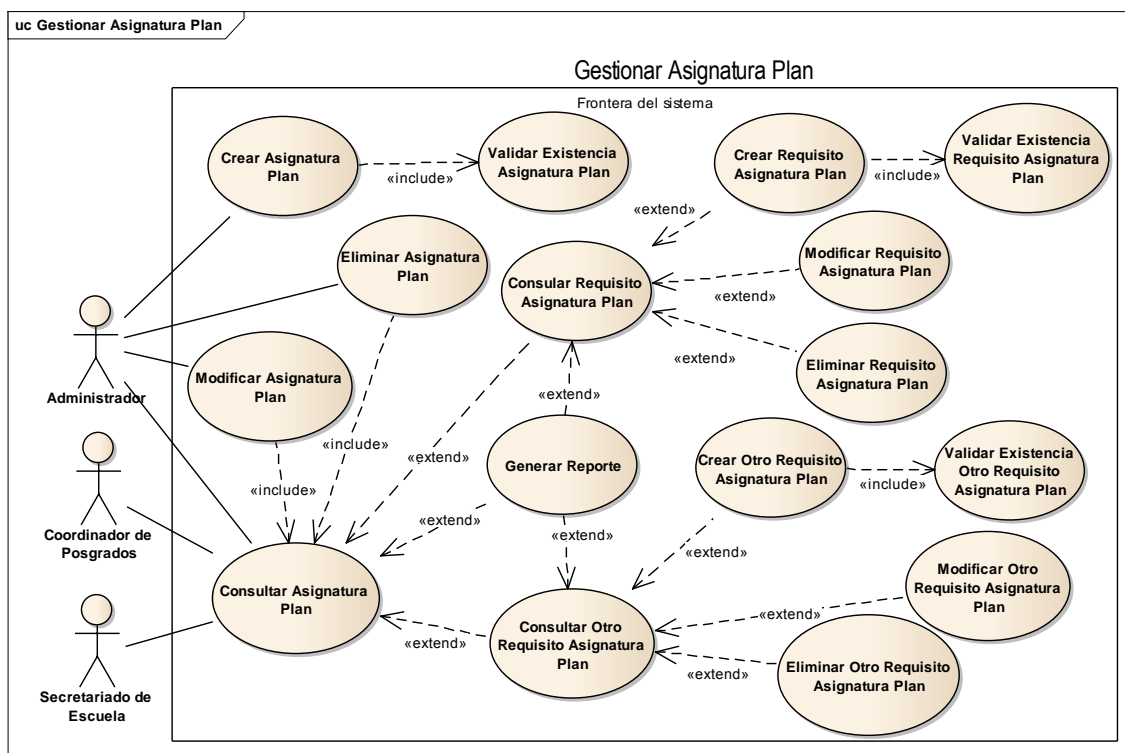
uc Gestionar Asignatura Plan

Gestionar Asignatura Plan

Frontera del sistema

Crear Asignatura Plan

«include»

Validar Existencia Asignatura Plan

Crear Requisito Asignatura Plan

«include»

Validar Existencia Requisito Asignatura Plan

«extend»

Eliminar Asignatura Plan

Consular Requisito Asignatura Plan

Modificar Requisito Asignatura Plan

«extend»

«extend»

Eliminar Requisito Asignatura Plan

Administrador

Modificar Asignatura Plan

«extend»

«include»

«extend»

Generar Reporte

Crear Otro Requisito Asignatura Plan

«include»

Validar Existencia Otro Requisito Asignatura Plan

«include»

«extend»

«extend»

«extend»

Coordinador de Posgrados

Consultar Asignatura Plan

Modificar Otro Requisito Asignatura Plan

«extend»

Consultar Otro Requisito Asignatura Plan

«extend»

Eliminar Otro Requisito Asignatura Plan

«extend»

Secretariado de Escuela